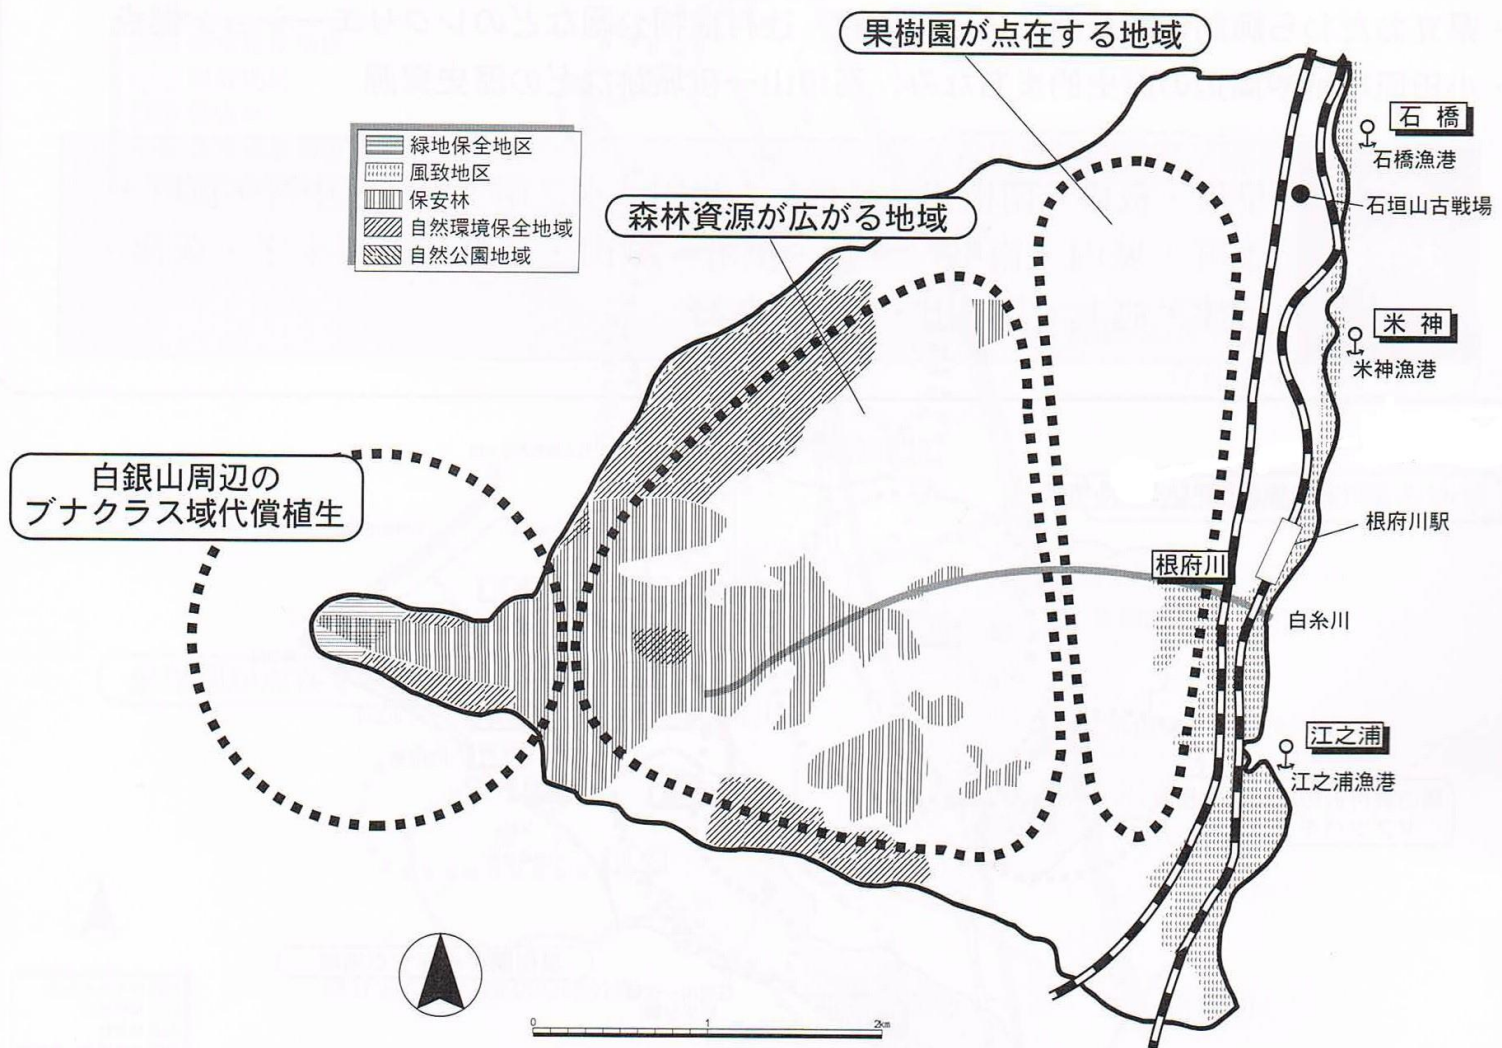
果樹園が点在する地域

緑地保全地区
風致地区
保安林
自然環境保全地域
自然公園地域

森林資源が広がる地域

石橋
石橋漁港
石垣山古戦場

米神
米神漁港

白銀山周辺の
ブナクラス域代償植生

根府川駅
根府川
白糸川

江之浦
江之浦漁港

0
1
2km